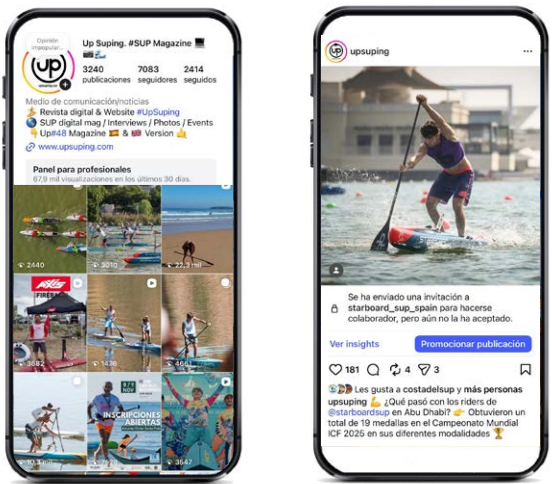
Opinión ¿Inesperad...

Up Suping. #SUP Magazine

3240 publicaciones
7083 seguidores
2414 seguidos

Medio de comunicación/noticias
Revista digital & Website #UpSuping
SUP digital mag / Interviews / Photos / Events
Up#48 Magazine & Version
www.upsuping.com

Panel para profesionales
67,9 mil visualizaciones en los últimos 30 días.

2440
3010
22,9 mil
3682
1438
4604
INSCRIPCIONES ABIERTAS
3547

upsuping

Se ha enviado una invitación a starboard_sup_spain para hacerse colaborador, pero aún no la ha aceptado.

Ver insights
Promocionar publicación

181
4
3

Les gusta a costadelsup y más personas
upsuping ¿Qué pasó con los riders de @starboardsup en Abu Dhabi? Obtuvieron un total de 19 medallas en el Campeonato Mundial ICF 2025 en sus diferentes modalidades